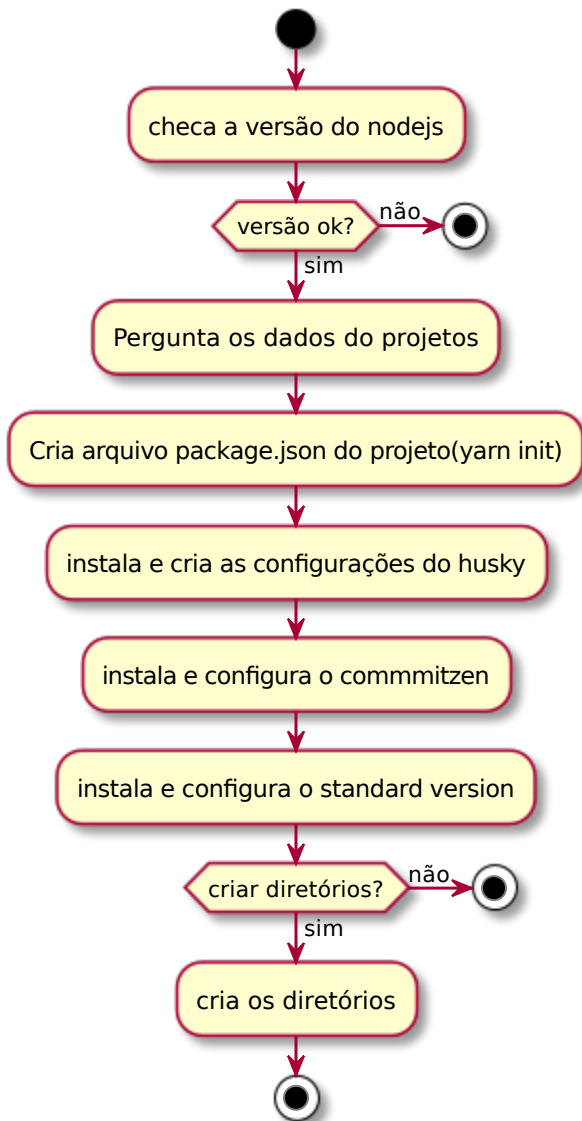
checa a versão do nodejs

versão ok?

não

sim

Pergunta os dados do projetos

Cria arquivo package.json do projeto(yarn init)

instala e cria as configurações do husky

instala e configura o commmitzen

instala e configura o standard version

criar diretórios?

não

sim

cria os diretórios